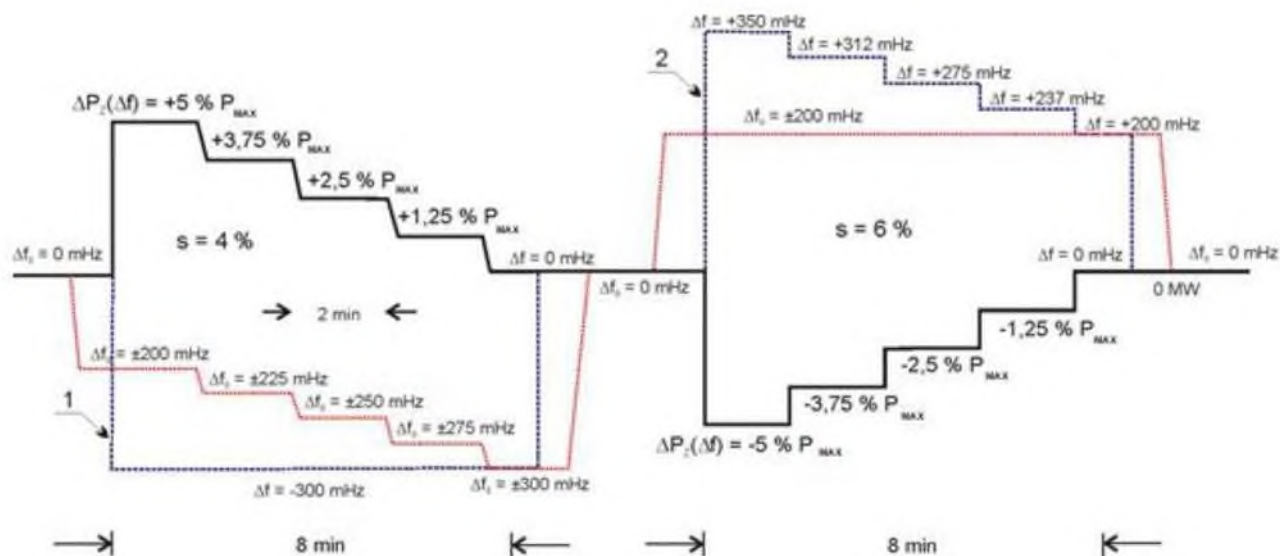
$\Delta f$ = +350 mHz

$\Delta f$ = +312 mHz

$\Delta f$ = +275 mHz

$\Delta f$ = +237 mHz

$\Delta f_s$ = ±200 mHz

$\Delta f$ = +200 mHz

2

$\Delta P_z(\Delta f)$ = +5 % $P_{MAX}$

+3,75 % $P_{MAX}$

+2,5 % $P_{MAX}$

+1,25 % $P_{MAX}$

$\Delta f_s$ = 0 mHz

s = 4 %

$\Delta f$ = 0 mHz

$\Delta f_s$ = 0 mHz

s = 6 %

$\Delta f$ = 0 mHz

$\Delta f_s$ = 0 mHz

0 MW

2 min

$\Delta f_s$ = ±200 mHz

$\Delta f_s$ = ±225 mHz

$\Delta f_s$ = ±250 mHz

$\Delta f_s$ = ±275 mHz

1

-1,25 % $P_{MAX}$

-2,5 % $P_{MAX}$

-3,75 % $P_{MAX}$

$\Delta P_z(\Delta f)$ = -5 % $P_{MAX}$

$\Delta f$ = -300 mHz

$\Delta f_s$ = ±300 mHz

8 min

8 min